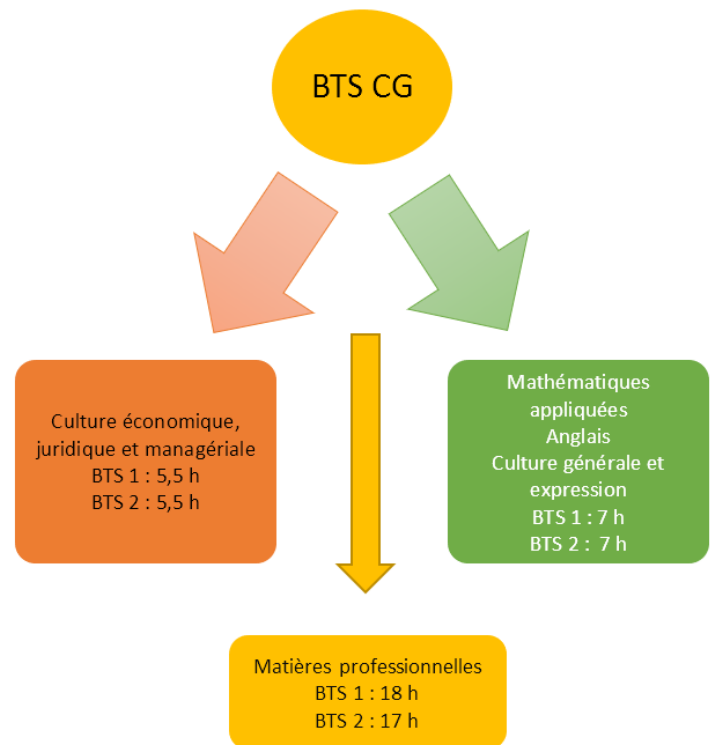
BTS CG

Culture économique, juridique et managériale
BTS 1 : 5,5 h
BTS 2 : 5,5 h

Mathématiques appliquées
Anglais
Culture générale et expression
BTS 1 : 7 h
BTS 2 : 7 h

Matières professionnelles
BTS 1 : 18 h
BTS 2 : 17 h